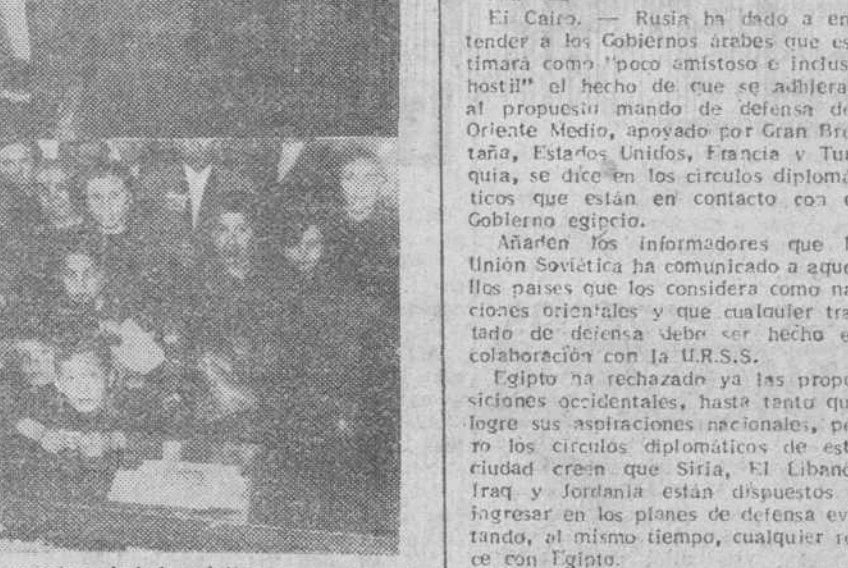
El Cairo. — Rusia ha dado a entender a los Gobiernos árabes que estimará como "poco amistoso o inclus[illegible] hostil" el hecho de que se adhiera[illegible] al propuesto mando de defensa de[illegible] Oriente Medio, apoyado por Gran Bre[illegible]taña, Estados Unidos, Francia y Tur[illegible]quía, se dice en los círculos diploma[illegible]ticos que están en contacto con e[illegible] Gobierno egipcio.

Añaden los informadores que l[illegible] Unión Soviética ha comunicado a aque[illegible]llos países que los considera como na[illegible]ciones orientales y que cualquier tra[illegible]tado de defensa debe ser hecho e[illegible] colaboración con la U.R.S.S.

Egipto ha rechazado ya las propo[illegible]siciones occidentales, hasta tanto qu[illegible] logre sus aspiraciones nacionales, pe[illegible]ro los círculos diplomáticos de est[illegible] ciudad creen que Siria, El Líbano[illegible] Iraq y Jordania están dispuestos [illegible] ingresar en los planes de defensa ev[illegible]tando, al mismo tiempo, cualquier r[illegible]ce con Egipto.